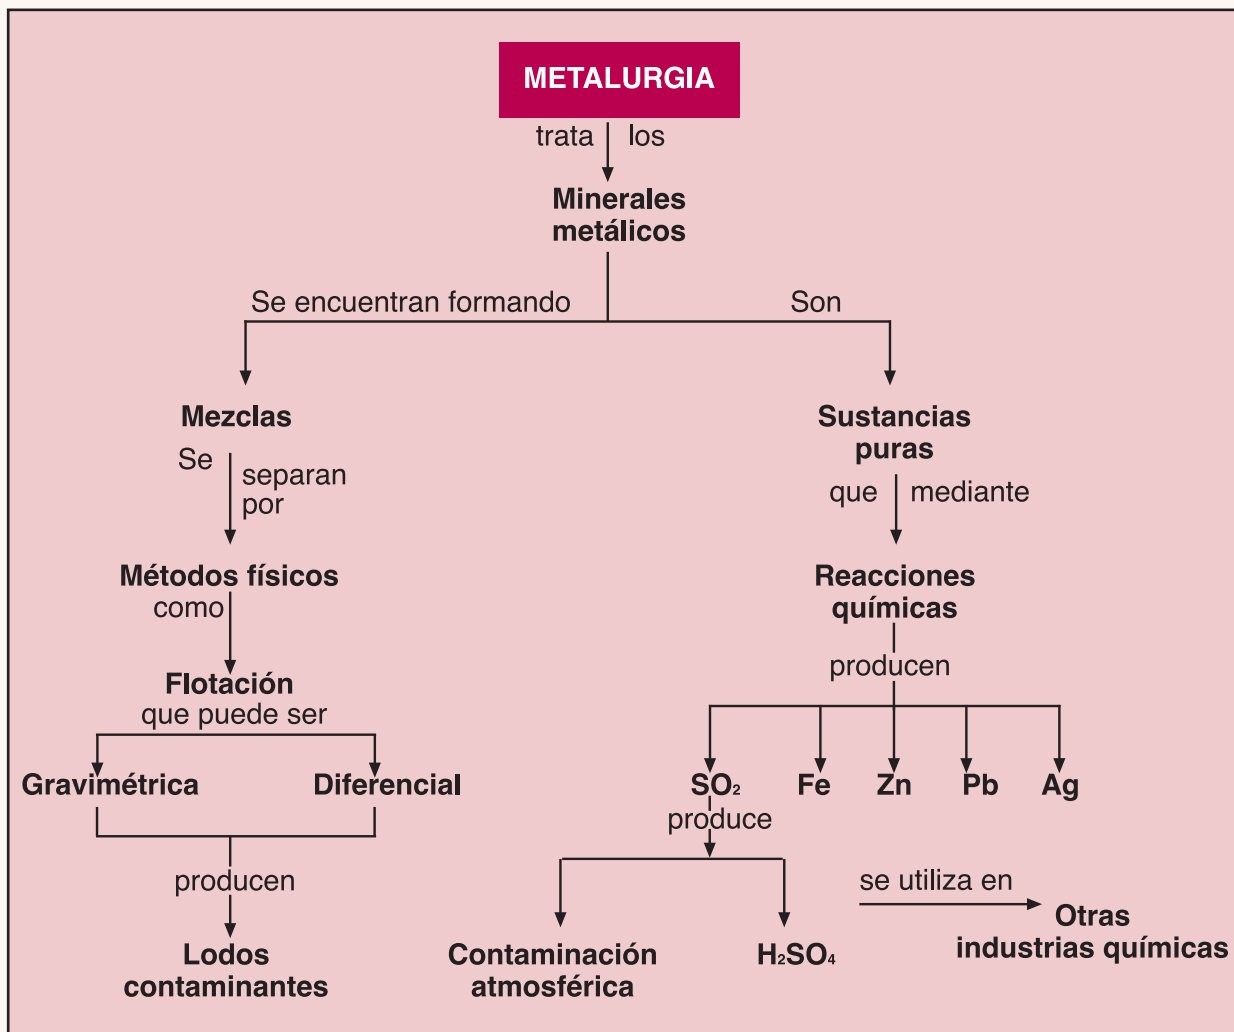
METALURGIA

trata los

Minerales metálicos

Se encuentran formando

Son

Mezclas

Se separan por

Métodos físicos

como

Flotación

que puede ser

Gravimétrica

Diferencial

producen

Lodos contaminantes

Sustancias puras

que mediante

Reacciones químicas

producen

$SO_2$

Fe

Zn

Pb

Ag

produce

Contaminación atmosférica

$H_2SO_4$

se utiliza en

Otras industrias químicas